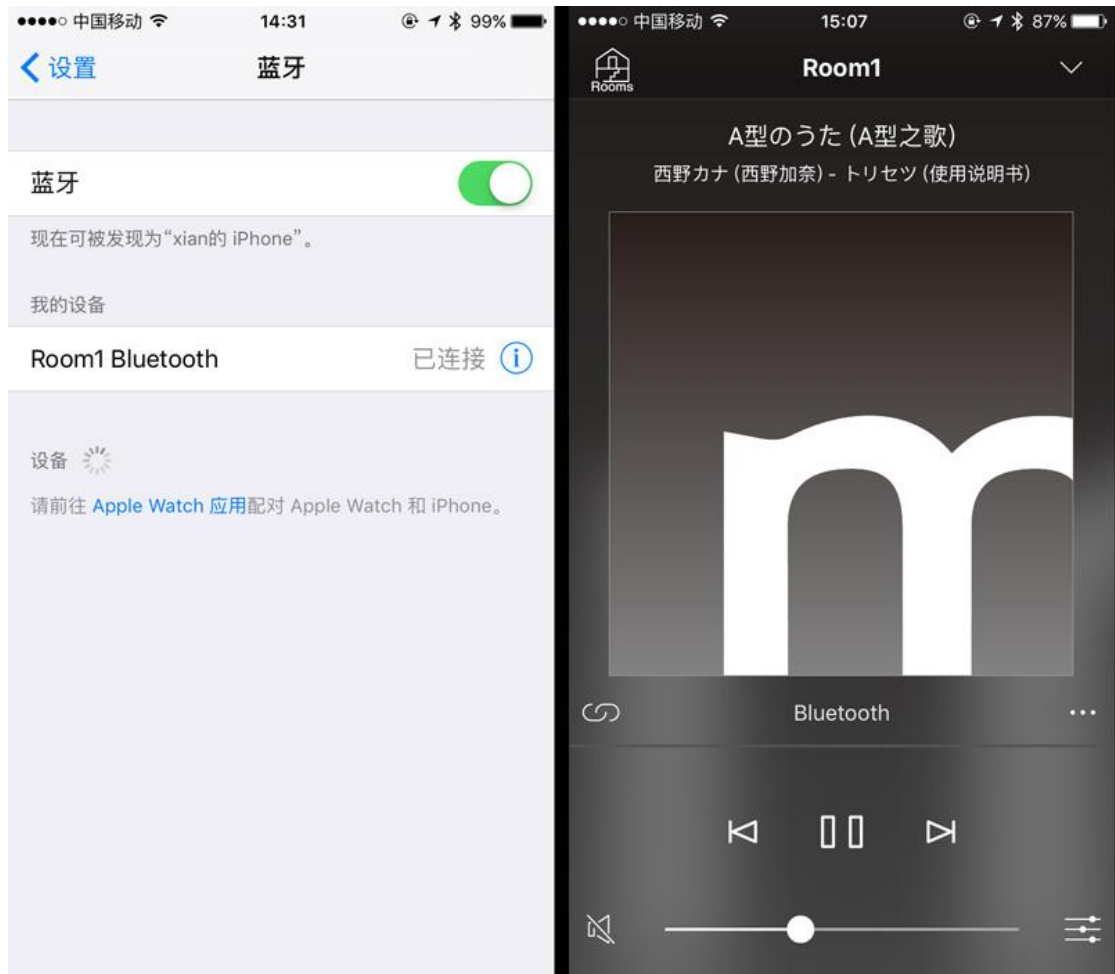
●●●●○ 中国移动 14:31 99%

设置 蓝牙

蓝牙

现在可被发现为“xian的 iPhone”。

我的设备

Room1 Bluetooth 已连接

设备

请前往 Apple Watch 应用配对 Apple Watch 和 iPhone。

●●●●○ 中国移动 15:07 87%

Rooms Room1

A型のうた (A型之歌)

西野カナ (西野加奈) - トリセツ (使用说明书)

Bluetooth